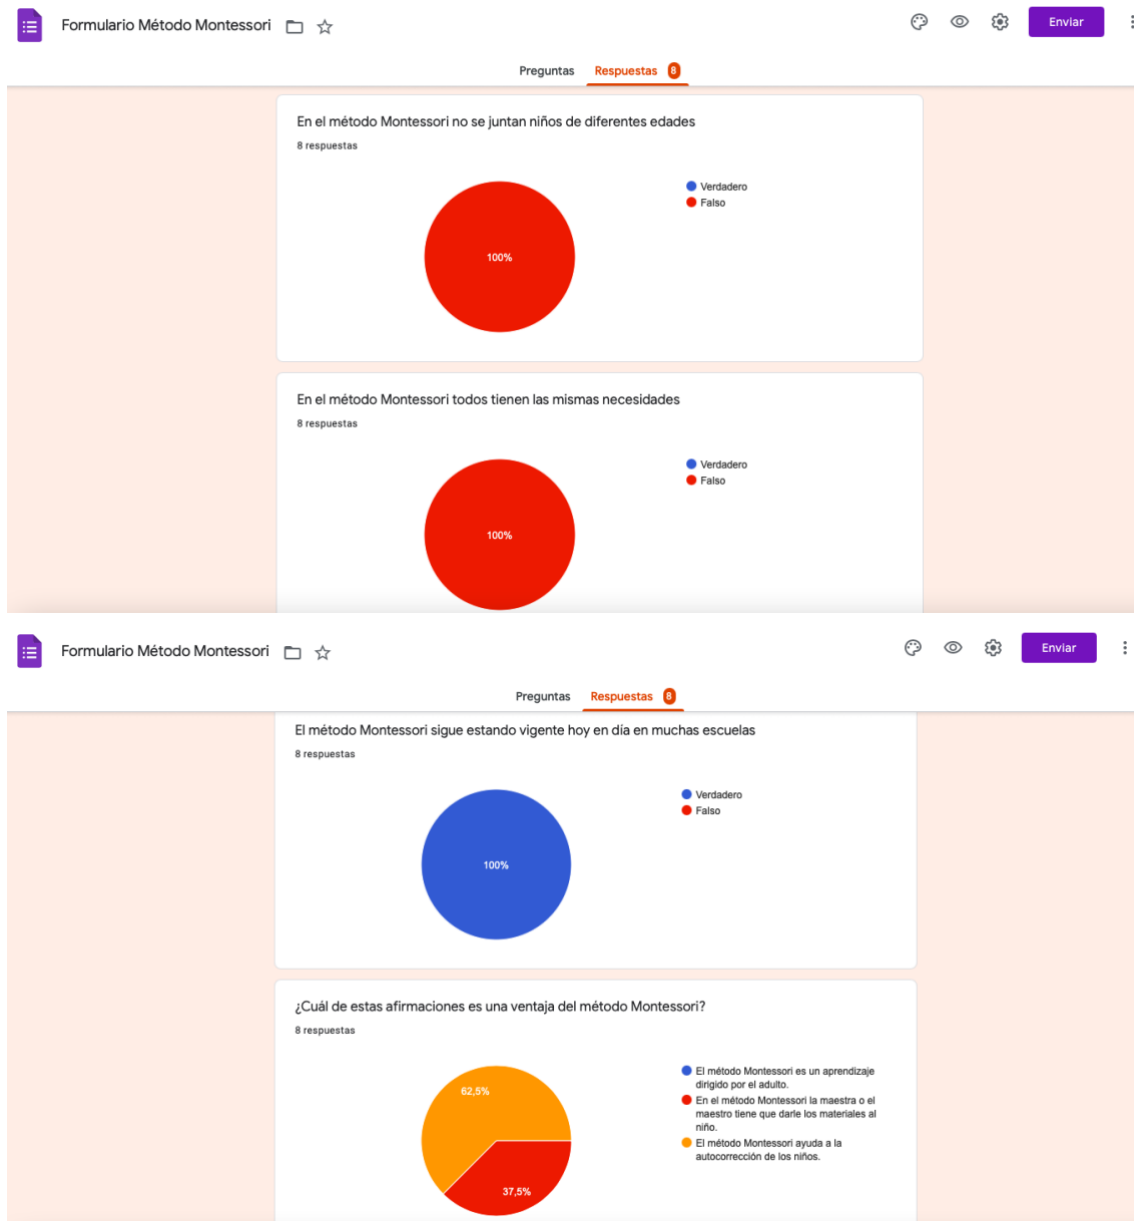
Formulario Método Montessori

Enviar

Preguntas Respuestas 8

En el método Montessori no se juntan niños de diferentes edades

8 respuestas

Verdadero
Falso

100%

En el método Montessori todos tienen las mismas necesidades

8 respuestas

Verdadero
Falso

100%

Formulario Método Montessori

Enviar

Preguntas Respuestas 8

El método Montessori sigue estando vigente hoy en día en muchas escuelas

8 respuestas

Verdadero
Falso

100%

¿Cuál de estas afirmaciones es una ventaja del método Montessori?

8 respuestas

El método Montessori es un aprendizaje dirigido por el adulto.
En el método Montessori la maestra o el maestro tiene que darle los materiales al niño.
El método Montessori ayuda a la autocorrección de los niños.

62,5%
37,5%